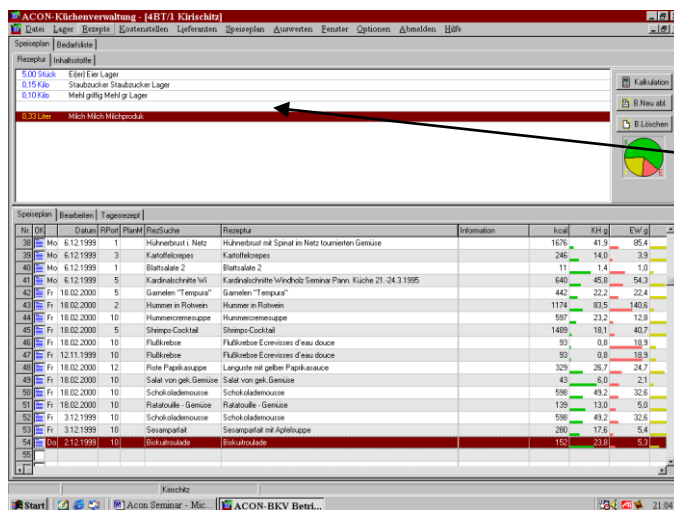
ACON-Küchenverwaltung - [4BT/1 Kirischitz]

Datei Lager Rezepte Kostenstellen Lieferanten Speiseplan Auswerten Fenster Optionen Abmelden Hilfe

Speiseplan | Bedarfsliste

Rezeptur | Inhaltsstoffe

5,00 Stück Ei(er) Eier Lager
0,15 Kilo Staubzucker Staubzucker Lager
0,10 Kilo Mehl griffig Mehl gr Lager

0,33 Liter Milch Milch Milchprodukt

Kalkulation
B.Neu abl.
B.Löschen

Speiseplan | Bearbeiten | Tagesrezept

| Nr. | OK | | Datum | RPort | PlanM | RezSuche | Rezeptur | Information | kcal | KH g | EW g |
|---|---|---|---|---|---|---|---|---|---|---|---|
| 38 | | Mo | 6.12.1999 | 1 | | Hühnerbrust i. Netz | Hühnerbrust mit Spinat im Netz tourniertem Gemüse | | 1676 | 41,9 | 85,4 |
| 39 | | Mo | 6.12.1999 | 3 | | Kartoffelcrepes | Kartoffelcrepes | | 246 | 14,0 | 3,9 |
| 40 | | Mo | 6.12.1999 | 1 | | Blattsalate 2 | Blattsalate 2 | | 11 | 1,4 | 1,0 |
| 41 | | Mo | 6.12.1999 | 5 | | Kardinalschnitte Wi | Kardinalschnitte Windholz Seminar Pann. Küche 21.-24.3.1995 | | 640 | 45,8 | 54,3 |
| 42 | | Fr | 18.02.2000 | 5 | | Garnelen "Tempura" | Garnelen "Tempura" | | 442 | 22,2 | 22,4 |
| 43 | | Fr | 18.02.2000 | 5 | | Hummer in Rotwein | Hummer in Rotwein | | 1174 | 83,5 | 140,6 |
| 44 | | Fr | 18.02.2000 | 10 | | Hummercremesuppe | Hummercremesuppe | | 597 | 23,2 | 12,8 |
| 45 | | Fr | 18.02.2000 | 5 | | Shrimps-Cocktail | Shrimps-Cocktail | | 1489 | 18,1 | 40,7 |
| 46 | | Fr | 18.02.2000 | 10 | | Flußkrebse | Flußkrebse Ecrevisses d'eau douce | | 93 | 0,8 | 18,9 |
| 47 | | Fr | 12.11.1999 | 10 | | Flußkrebse | Flußkrebse Ecrevisses d'eau douce | | 93 | 0,8 | 18,9 |
| 48 | | Fr | 18.02.2000 | 12 | | Rote Paprikasuppe | Languste mit gelber Paprikasauce | | 329 | 26,7 | 24,7 |
| 49 | | Fr | 18.02.2000 | 10 | | Salat von gek.Gemüse | Salat von gek.Gemüse | | 43 | 6,0 | 2,1 |
| 50 | | Fr | 18.02.2000 | 10 | | Schokolademousse | Schokolademousse | | 598 | 49,2 | 32,6 |
| 51 | | Fr | 18.02.2000 | 10 | | Ratatouille - Gemüse | Ratatouille - Gemüse | | 138 | 13,0 | 5,0 |
| 52 | | Fr | 3.12.1999 | 10 | | Schokolademousse | Schokolademousse | | 598 | 49,2 | 32,6 |
| 53 | | Fr | 3.12.1999 | 10 | | Sesamparfait | Sesamparfait mit Apfelsuppe | | 280 | 17,6 | 5,4 |
| 54 | | Do | 2.12.1999 | 10 | | Biskuitroulade | Biskuitroulade | | 152 | 23,8 | 5,3 |
| 55 | | | | | | | | | | | |
| 56 | | | | | | | | | | | |

Kirischitz

Start | Acon Seminar - Mic... | ACON-BKV Betri... | 21:04